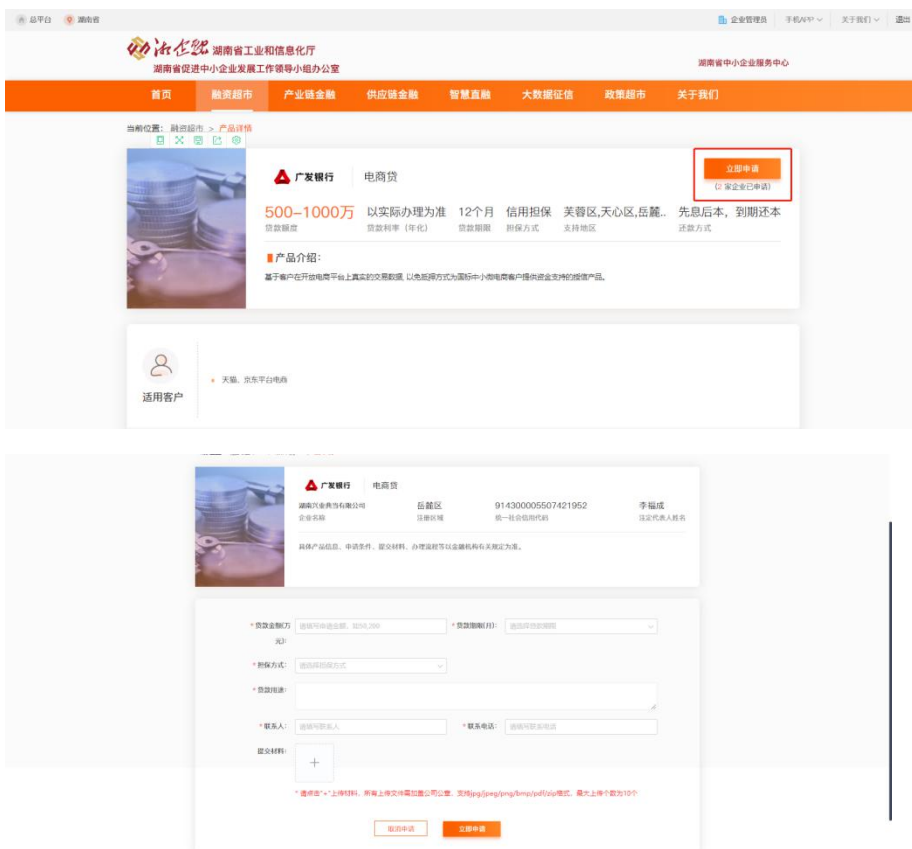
总平台 湖南省

企业管理员 手机APP 关于我们 退出

湘企融 湖南省工业和信息化厅
湖南省促进中小企业发展工作领导小组办公室

湖南省中小企业服务中心

首页 融资超市 产业链金融 供应链金融 智慧直融 大数据征信 政策超市 关于我们

当前位置: 融资超市 > 产品详情

广发银行 电商贷

立即申请
(2 家企业已申请)

500–1000万 贷款额度
以实际办理为准 贷款利率(年化)
12个月 贷款期限
信用担保 担保方式
芙蓉区,天心区,岳麓.. 支持地区
先息后本,到期还本 还款方式

产品介绍:
基于客户在开放电商平台上真实的交易数据,以免抵押方式为国际中小微电商客户提供资金支持的授信产品。

适用客户

天猫、京东平台电商

广发银行 电商贷

湖南兴金典当有限公司 企业名称
岳麓区 注册区域
914300005507421952 统一社会信用代码
李福成 法定代表人姓名

具体产品信息、申请条件、提交材料、办理流程等以金融机构有关规定为准。

* 贷款金额(万元): 请填写申请金额, 500-1000
* 贷款期限(月): 请选择贷款期限
* 担保方式: 请选择担保方式
* 贷款用途:
* 联系人: 请填写联系人
* 联系电话: 请填写联系电话
提交材料: +

* 请点击"+"上传材料,所有上传文件需加盖公司公章,支持jpg/jpeg/png/bmp/pdf/zip格式,最大上传个数为10个

取消申请 立即申请